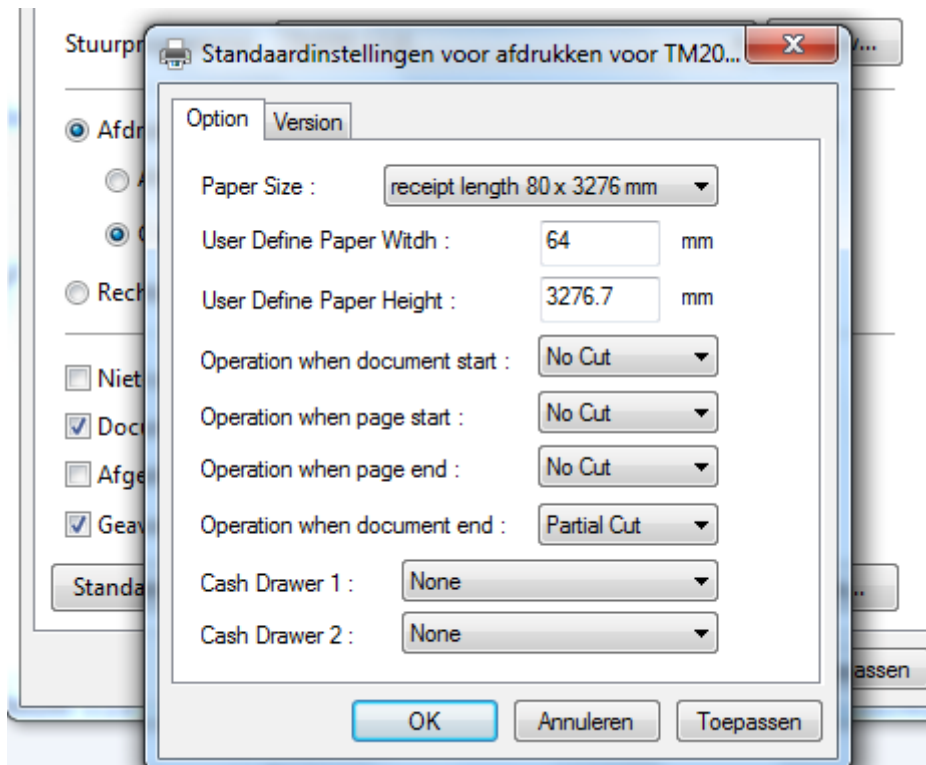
Stuurpr
Afdr
A
C
Rech
Niet
Doc
Afge
Geav
Standa
...
assen

Standaardinstellingen voor afdrukken voor TM20...

Option
Version

Paper Size : receipt length 80 x 3276 mm
User Define Paper Witdh : 64 mm
User Define Paper Height : 3276.7 mm
Operation when document start : No Cut
Operation when page start : No Cut
Operation when page end : No Cut
Operation when document end : Partial Cut
Cash Drawer 1 : None
Cash Drawer 2 : None

OK
Annuleren
Toepassen